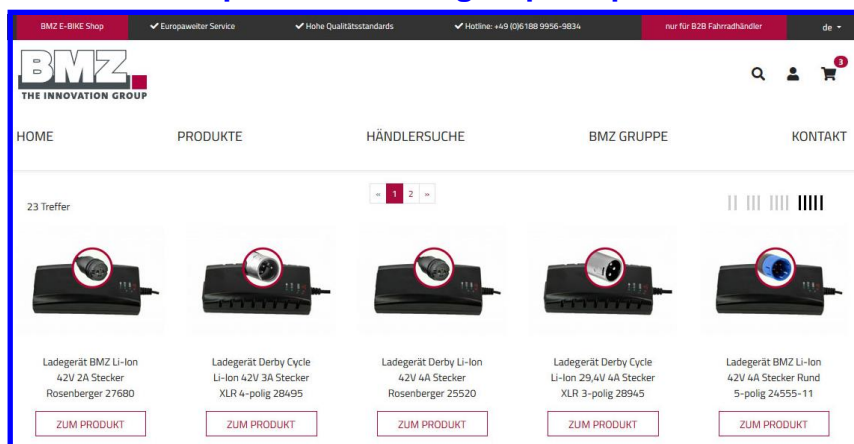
BMZ E-BIKE Shop ✔ Europaweiter Service ✔ Hohe Qualitätsstandards ✔ Hotline: +49 (0)6188 9956-9834 nur für B2B Fahrradhändler de

BMZ
THE INNOVATION GROUP

3

HOME PRODUKTE HÄNDLERSUCHE BMZ GRUPPE KONTAKT

« 1 2 »

23 Treffer

Ladegerät BMZ Li-Ion 42V 2A Stecker Rosenberger 27680
ZUM PRODUKT

Ladegerät Derby Cycle Li-Ion 42V 3A Stecker XLR 4-polig 28495
ZUM PRODUKT

Ladegerät Derby Li-Ion 42V 4A Stecker Rosenberger 25520
ZUM PRODUKT

Ladegerät Derby Cycle Li-Ion 29,4V 4A Stecker XLR 3-polig 28945
ZUM PRODUKT

Ladegerät BMZ Li-Ion 42V 4A Stecker Rund 5-polig 24555-11
ZUM PRODUKT